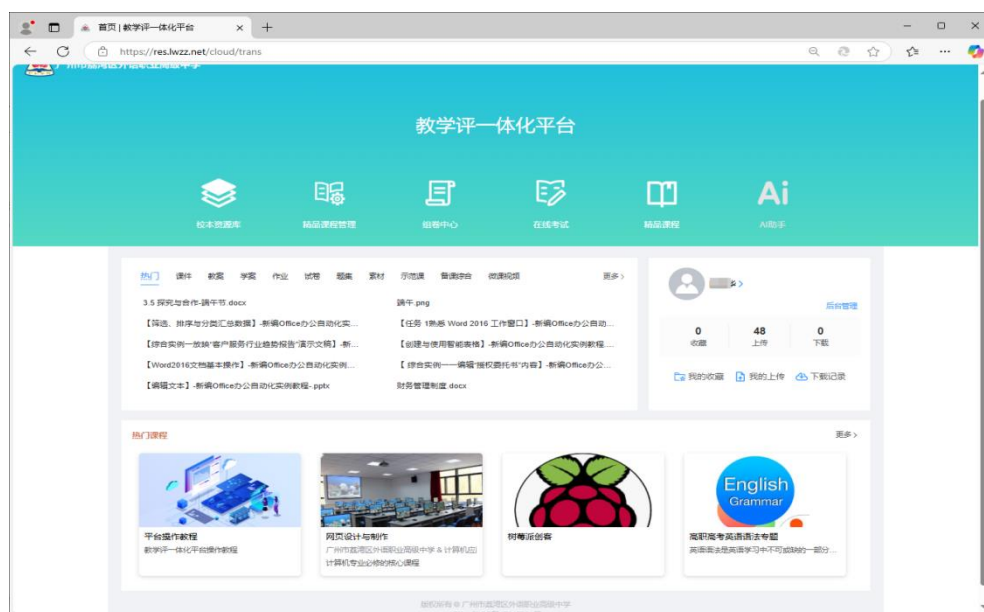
首页 | 教学评一体化平台

https://res.lwzz.net/cloud/trans

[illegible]

教学评一体化平台

校本资源库
精品课程管理
组卷中心
在线考试
精品课程
AI助手

热门 课件 教案 学案 作业 试卷 题库 素材 示范课 备课综合 微课视频 更多>

3.5 探究与合作-骑午节.docx
骑午.png
【筛选、排序与分类汇总数据】-新编Office办公自动化实...
【任务 1熟悉 Word 2016 工作窗口】-新编Office办公自动...
【综合实例—放映"客户服务行业趋势报告"演示文稿】-新...
【创建与使用智能表格】-新编Office办公自动化实例教程...
【Word2016文档基本操作】-新编Office办公自动化实例...
【 综合实例——编辑"授权委托书"内容】-新编Office办公...
【编辑文本】-新编Office办公自动化实例教程-.pptx
财务管理制度.docx

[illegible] >
后台管理
0 收藏
48 上传
0 下载
我的收藏 我的上传 下载记录

热门课程 更多>

平台操作教程
教学评一体化平台操作教程

网页设计与制作
广州市荔湾区外语职业高级中学 & 计算机应 计算机专业必修的核心课程

树莓派创客

English Grammar
高职高考英语语法专题
英语语法是英语学习中不可或缺的一部分...

版权所有 © 广州市荔湾区外语职业高级中学